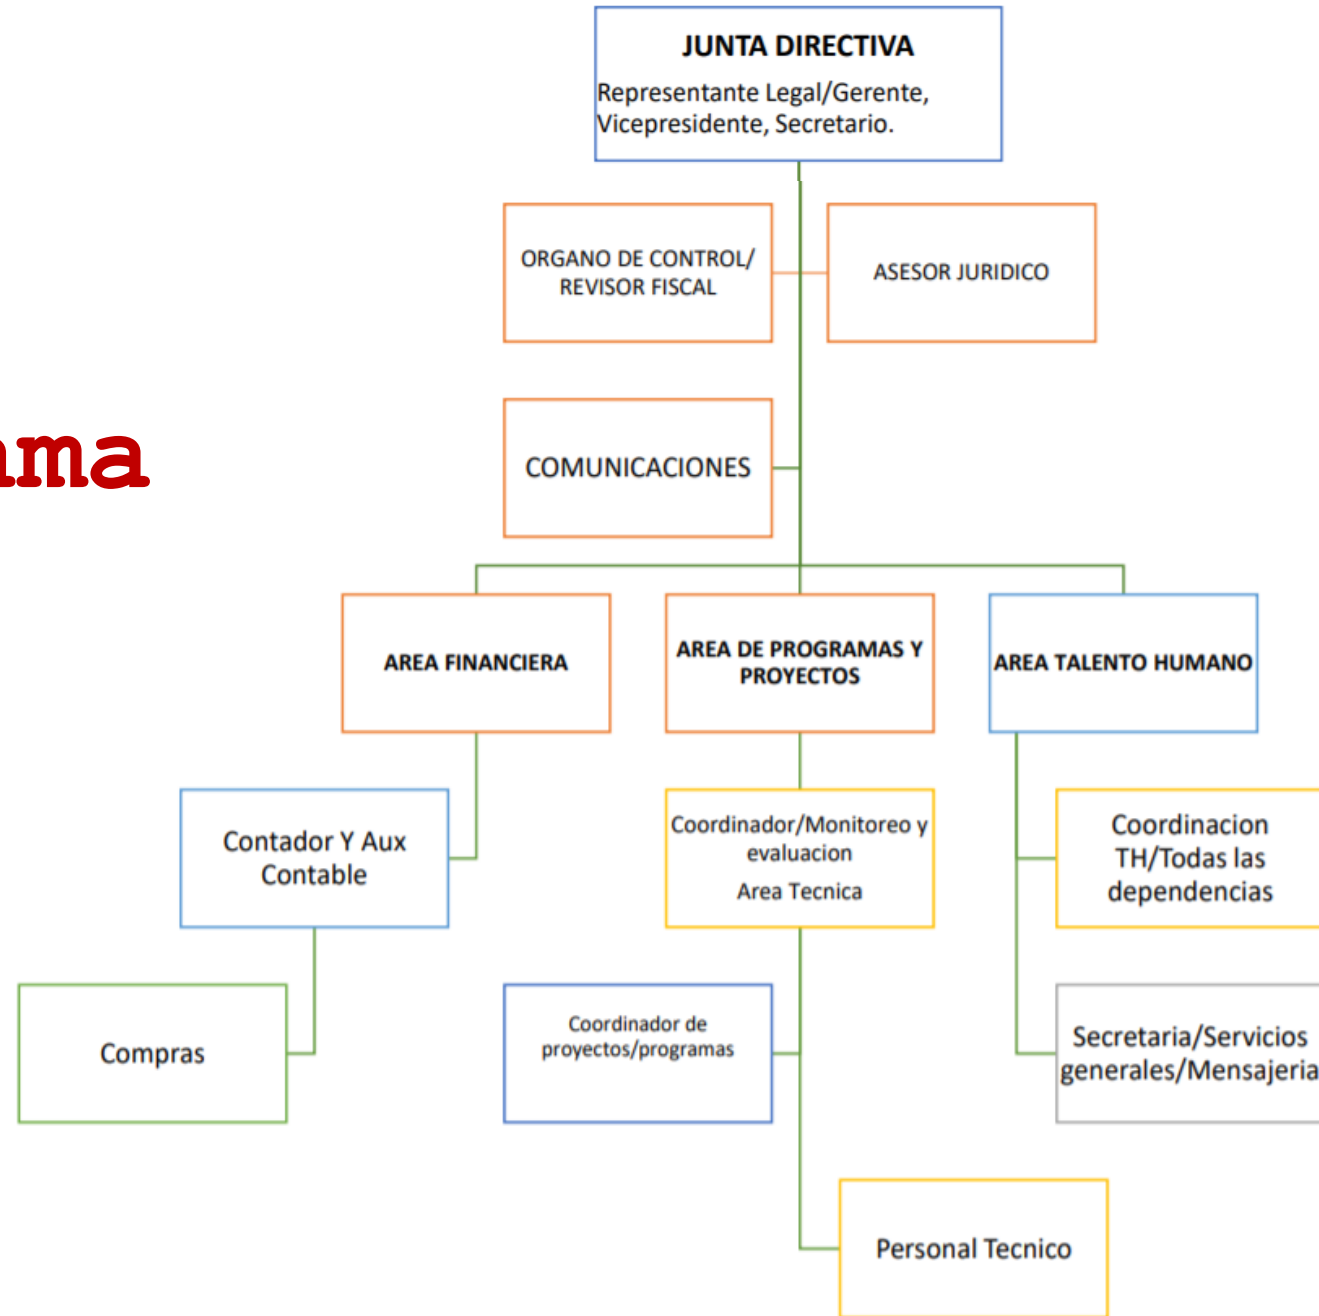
ama

JUNTA DIRECTIVA
Representante Legal/Gerente, Vicepresidente, Secretario.

ORGANO DE CONTROL/ REVISOR FISCAL

ASESOR JURIDICO

COMUNICACIONES

AREA FINANCIERA

AREA DE PROGRAMAS Y PROYECTOS

AREA TALENTO HUMANO

Contador Y Aux Contable

Coordinador/Monitoreo y evaluacion
Area Tecnica

Coordinacion TH/Todas las dependencias

Compras

Coordinador de proyectos/programas

Secretaria/Servicios generales/Mensajeria

Personal Tecnico